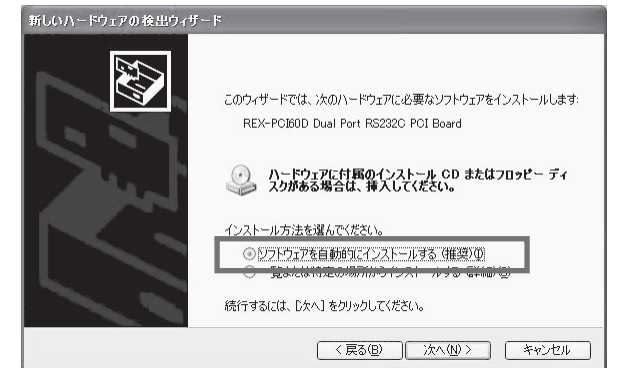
新しいハードウェアの検出ウィザード

このウィザードでは、次のハードウェアに必要なソフトウェアをインストールします:

REX-PCI60D Dual Port RS232C PCI Board

ハードウェアに付属のインストール CD またはフロッピー ディスクがある場合は、挿入してください。

インストール方法を選んでください。

ソフトウェアを自動的にインストールする (推奨)(I)

一覧または特定の場所からインストールする (詳細)(S)

続行するには、[次へ] をクリックしてください。

< 戻る(B)　次へ(N) >　キャンセル